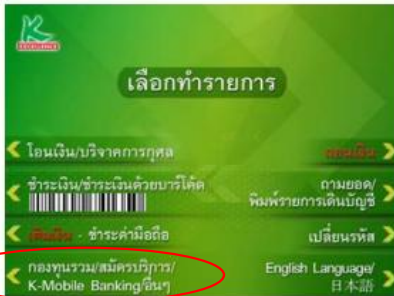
KASIKORNBANK

เลือกทำรายการ

โอนเงิน/บริจาคการกุศล

ถอนเงิน

ชำระเงิน/ชำระเงินด้วยบาร์โค้ด

ถามยอด/พิมพ์รายการเดินบัญชี

เติมเงิน - ชำระค่ามือถือ

เปลี่ยนรหัส

กองทุนรวม/สมัครบริการ/K-Mobile Banking/อื่นๆ

English Language/日本語